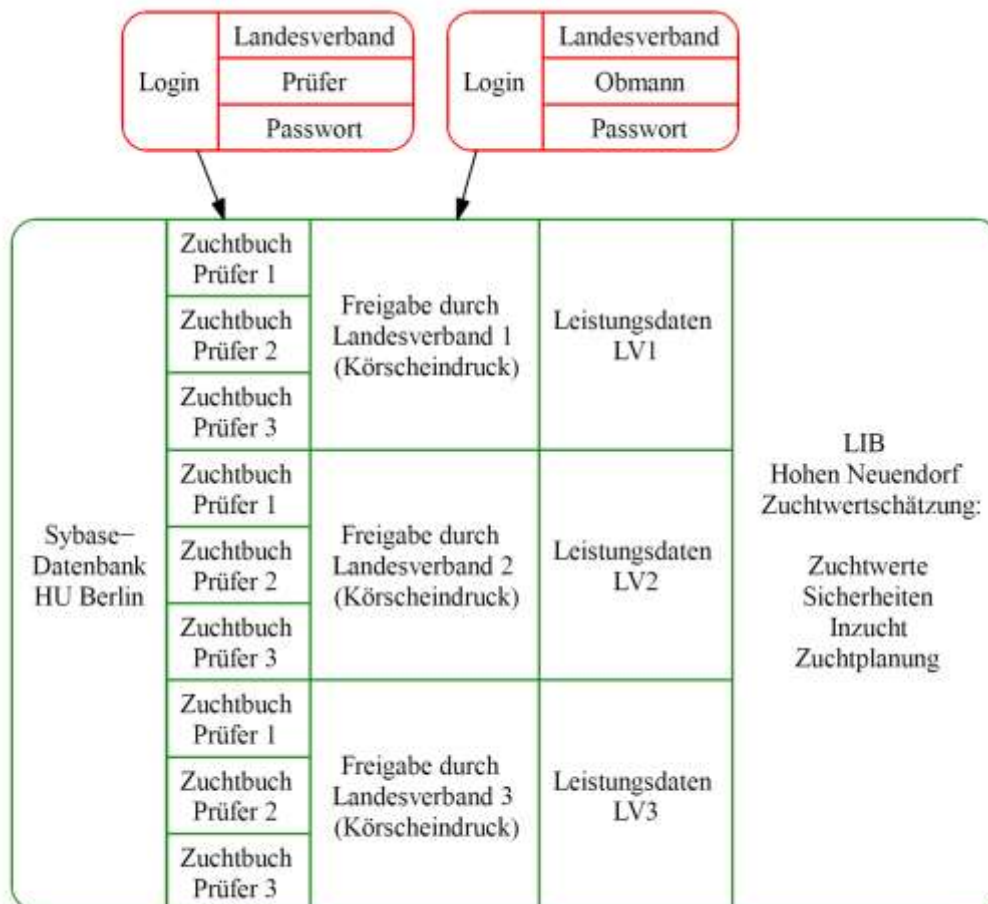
| Login | Landesverband |
|---|---|
| | Prüfer |
| | Passwort |

| Login | Landesverband |
|---|---|
| | Obmann |
| | Passwort |

| Sybase− Datenbank HU Berlin | Zuchtbuch Prüfer 1 | Freigabe durch Landesverband 1 (Körscheindruck) | Leistungsdaten LV1 | LIB Hohen Neuendorf Zuchtwertschätzung: Zuchtwerte Sicherheiten Inzucht Zuchtplanung |
|---|---|---|---|---|
| | Zuchtbuch Prüfer 2 | | | |
| | Zuchtbuch Prüfer 3 | | | |
| | Zuchtbuch Prüfer 1 | Freigabe durch Landesverband 2 (Körscheindruck) | Leistungsdaten LV2 | |
| | Zuchtbuch Prüfer 2 | | | |
| | Zuchtbuch Prüfer 3 | | | |
| | Zuchtbuch Prüfer 1 | Freigabe durch Landesverband 3 (Körscheindruck) | Leistungsdaten LV3 | |
| | Zuchtbuch Prüfer 2 | | | |
| | Zuchtbuch Prüfer 3 | | | |